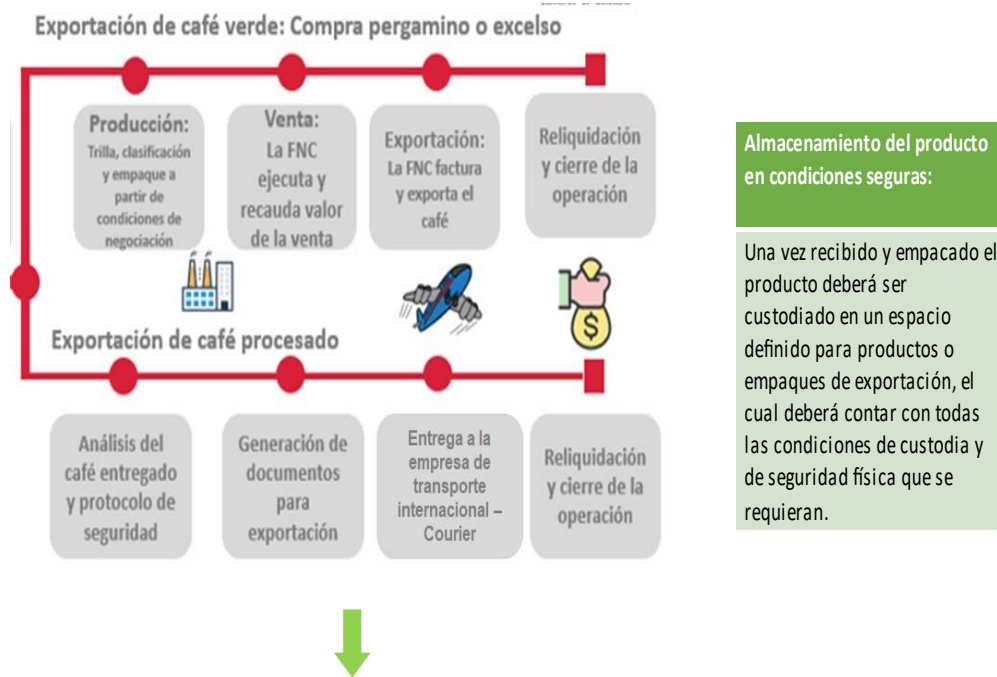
Exportación de café verde: Compra pergamino o excelso

Producción:
Trilla, clasificación y empaque a partir de condiciones de negociación

Venta:
La FNC ejecuta y recauda valor de la venta

Exportación:
La FNC factura y exporta el café

Reliquidación y cierre de la operación

Exportación de café procesado

Análisis del café entregado y protocolo de seguridad

Generación de documentos para exportación

Entrega a la empresa de transporte internacional – Courier

Reliquidación y cierre de la operación

Almacenamiento del producto en condiciones seguras:

Una vez recibido y empacado el producto deberá ser custodiado en un espacio definido para productos o empaques de exportación, el cual deberá contar con todas las condiciones de custodia y de seguridad física que se requieran.